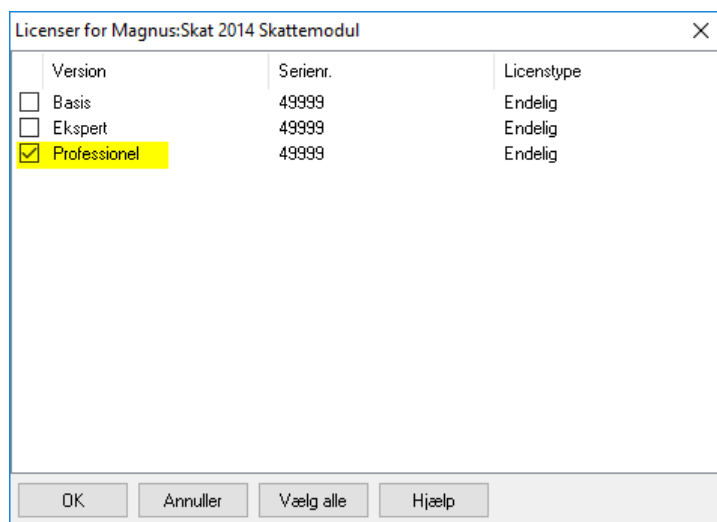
Licenser for Magnus:Skat 2014 Skattemodul

×

| Version | Serienr. | Licenstype |
|---|---|---|
| Basis | 49999 | Endelig |
| Ekspert | 49999 | Endelig |
| Professionel | 49999 | Endelig |

OK Annuller Vælg alle Hjælp